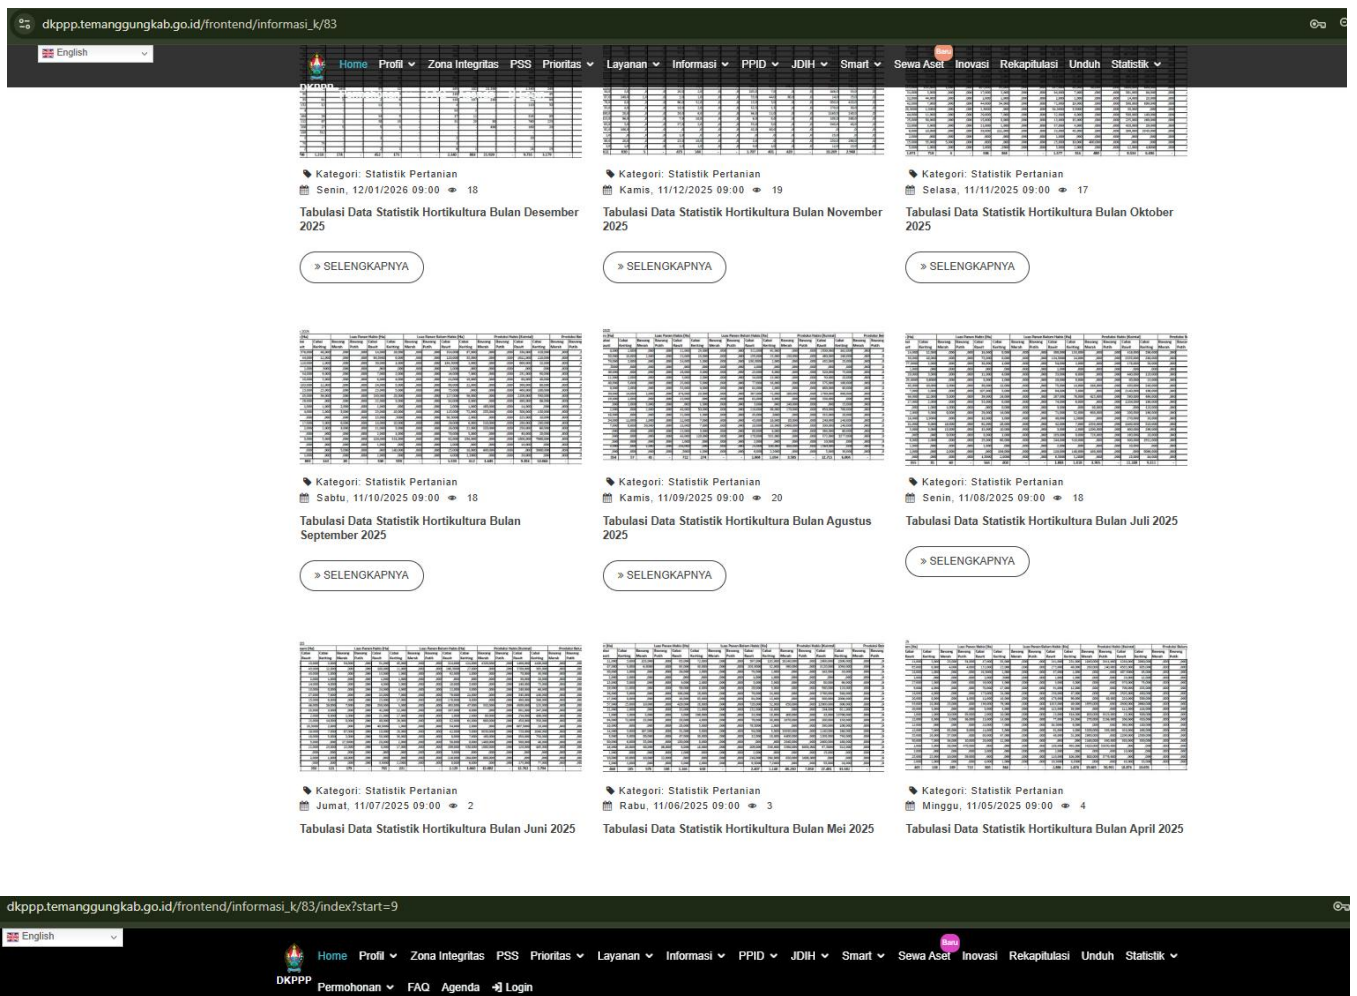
dkppp.temanggungkab.go.id/frontend/informasi_k/83

English

Home Profil Zona Integritas PSS Prioritas Layanan Informasi PPID JDIH Smart Baru Sewa Aset Inovasi Rekapitulasi Unduh Statistik

DKPPP

Kategori: Statistik Pertanian
Senin, 12/01/2026 09:00 18
Tabulasi Data Statistik Hortikultura Bulan Desember 2025
» SELENGKAPNYA

Kategori: Statistik Pertanian
Kamis, 11/12/2025 09:00 19
Tabulasi Data Statistik Hortikultura Bulan November 2025
» SELENGKAPNYA

Kategori: Statistik Pertanian
Selasa, 11/11/2025 09:00 17
Tabulasi Data Statistik Hortikultura Bulan Oktober 2025
» SELENGKAPNYA

Kategori: Statistik Pertanian
Sabtu, 11/10/2025 09:00 18
Tabulasi Data Statistik Hortikultura Bulan September 2025
» SELENGKAPNYA

Kategori: Statistik Pertanian
Kamis, 11/09/2025 09:00 20
Tabulasi Data Statistik Hortikultura Bulan Agustus 2025
» SELENGKAPNYA

Kategori: Statistik Pertanian
Senin, 11/08/2025 09:00 18
Tabulasi Data Statistik Hortikultura Bulan Juli 2025
» SELENGKAPNYA

Kategori: Statistik Pertanian
Jumat, 11/07/2025 09:00 2
Tabulasi Data Statistik Hortikultura Bulan Juni 2025

Kategori: Statistik Pertanian
Rabu, 11/06/2025 09:00 3
Tabulasi Data Statistik Hortikultura Bulan Mei 2025

Kategori: Statistik Pertanian
Minggu, 11/05/2025 09:00 4
Tabulasi Data Statistik Hortikultura Bulan April 2025

dkppp.temanggungkab.go.id/frontend/informasi_k/83/index?start=9

English

Home Profil Zona Integritas PSS Prioritas Layanan Informasi PPID JDIH Smart Baru Sewa Aset Inovasi Rekapitulasi Unduh Statistik
DKPPP Permohonan FAQ Agenda Login